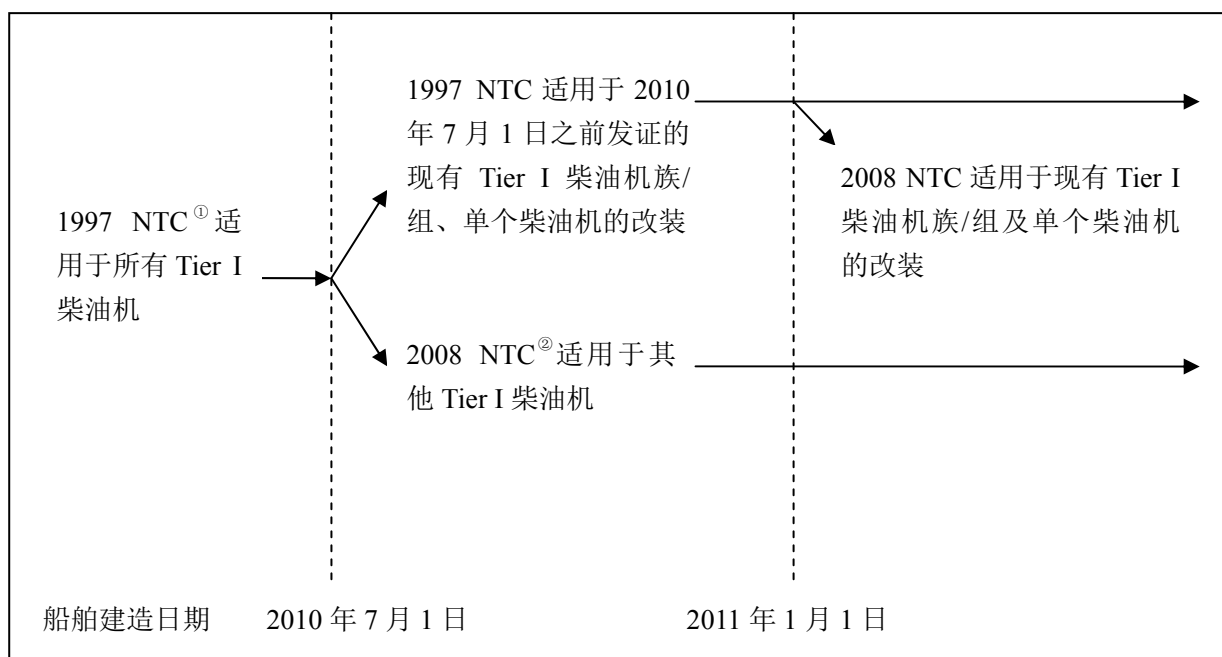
1997 NTC① 适用于所有 Tier I 柴油机

1997 NTC 适用于 2010 年 7 月 1 日之前发证的现有 Tier I 柴油机族/组、单个柴油机的改装

2008 NTC 适用于现有 Tier I 柴油机族/组及单个柴油机的改装

2008 NTC② 适用于其他 Tier I 柴油机

船舶建造日期　2010 年 7 月 1 日　2011 年 1 月 1 日